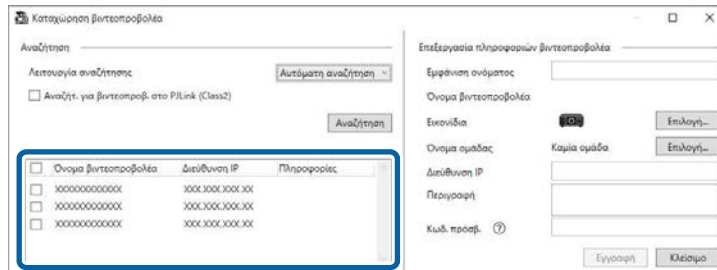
Καταχώρηση βιντεοπροβολέα

Αναζήτηση

Λειτουργία αναζήτησης

Αυτόματη αναζήτηση

Αναζήτ. για βιντεοπροβ. στο PJLink (Class2)

Αναζήτηση

| | Όνομα βιντεοπροβολέα | Διεύθυνση IP | Πληροφορίες |
|---|---|---|---|
| | XXXXXXXXXXXXX | XXX.XXX.XXX.XX | |
| | XXXXXXXXXXXXX | XXX.XXX.XXX.XX | |
| | XXXXXXXXXXXXX | XXX.XXX.XXX.XX | |

Επεξεργασία πληροφοριών βιντεοπροβολέα

Εμφάνιση ονόματος

Όνομα βιντεοπροβολέα

Εικονίδιο

Επιλογή...

Όνομα ομάδας

Καμία ομάδα

Επιλογή...

Διεύθυνση IP

Περιγραφή

Κωδ. πρόσβ.

Εγγραφή

Κλείσιμο